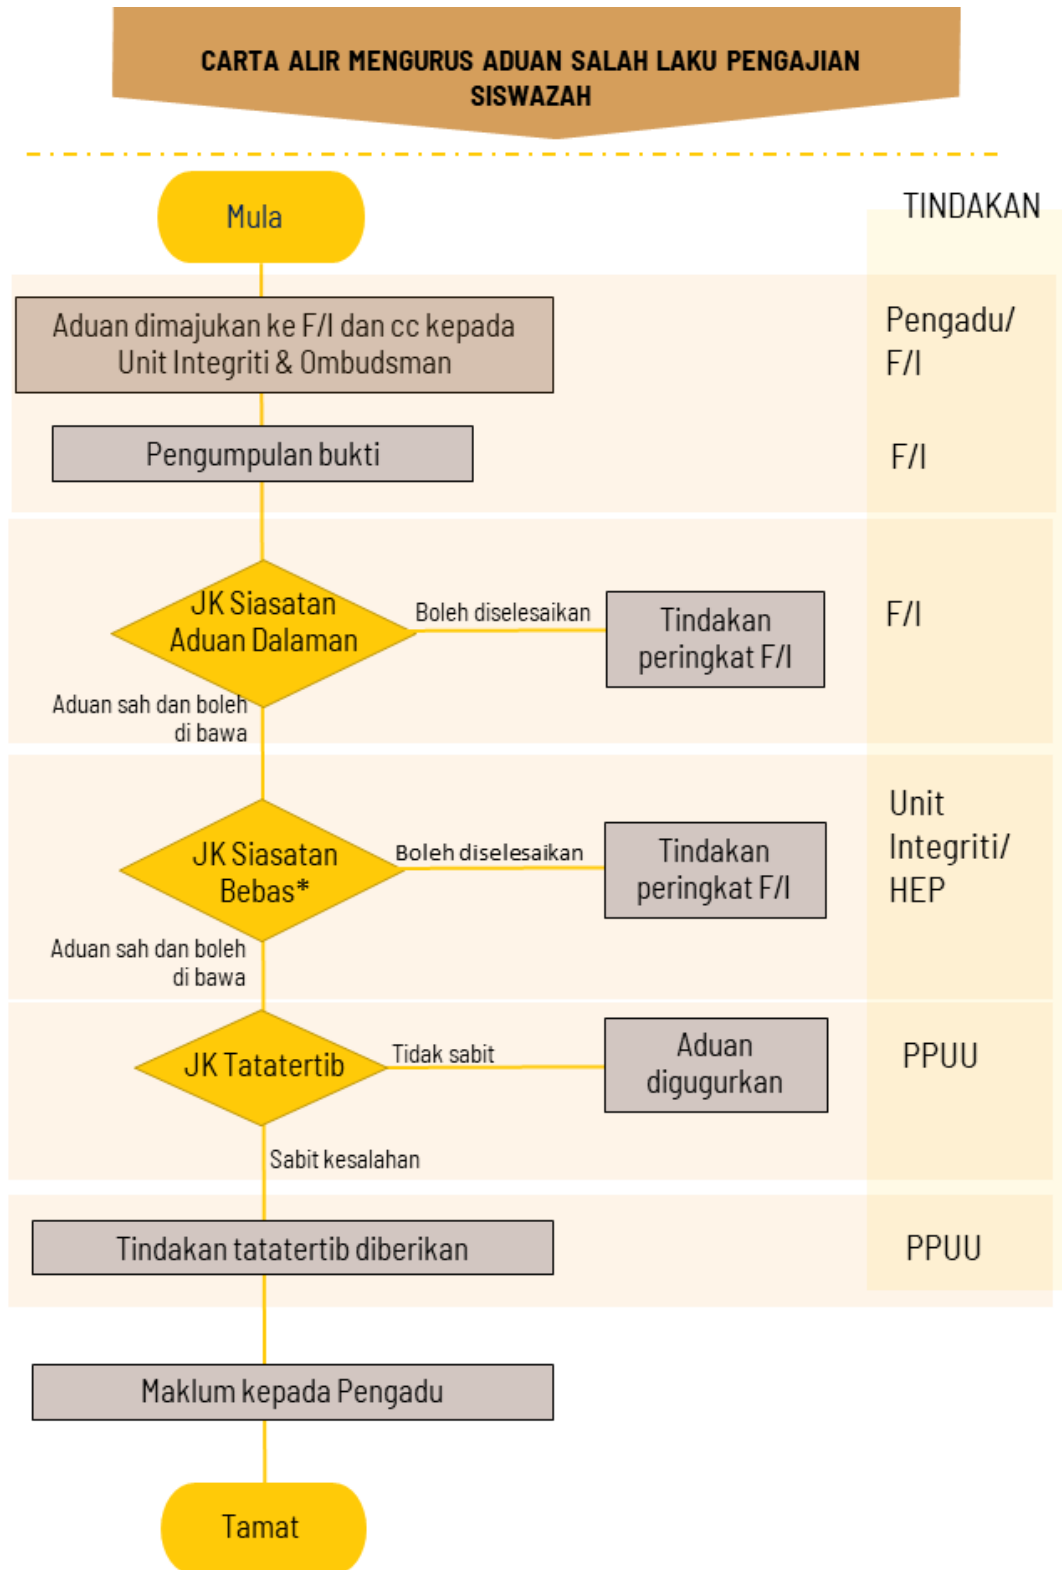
CARTA ALIR MENGURUS ADUAN SALAH LAKU PENGAJIAN SISWAZAH

Mula

TINDAKAN

Aduan dimajukan ke F/I dan cc kepada Unit Integriti & Ombudsman

Pengadu/ F/I

Pengumpulan bukti

F/I

JK Siasatan Aduan Dalaman

Boleh diselesaikan

Tindakan peringkat F/I

F/I

Aduan sah dan boleh di bawa

JK Siasatan Bebas*

Boleh diselesaikan

Tindakan peringkat F/I

Unit Integriti/ HEP

Aduan sah dan boleh di bawa

JK Tatatertib

Tidak sabit

Aduan digugurkan

PPUU

Sabit kesalahan

Tindakan tatatertib diberikan

PPUU

Maklum kepada Pengadu

Tamat